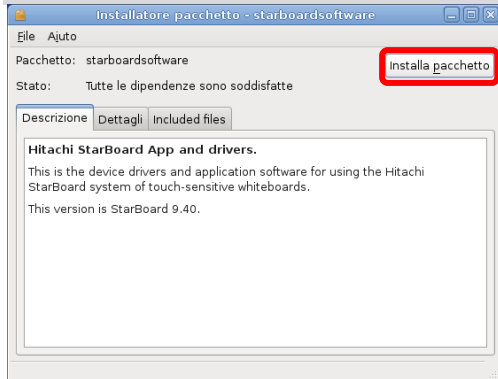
Installatore pacchetto - starboardsoftware

File Aiuto

Pacchetto: starboardsoftware

Stato: Tutte le dipendenze sono soddisfatte

Installa pacchetto

Descrizione Dettagli Included files

**Hitachi StarBoard App and drivers.**

This is the device drivers and application software for using the Hitachi StarBoard system of touch-sensitive whiteboards.

This version is StarBoard 9.40.